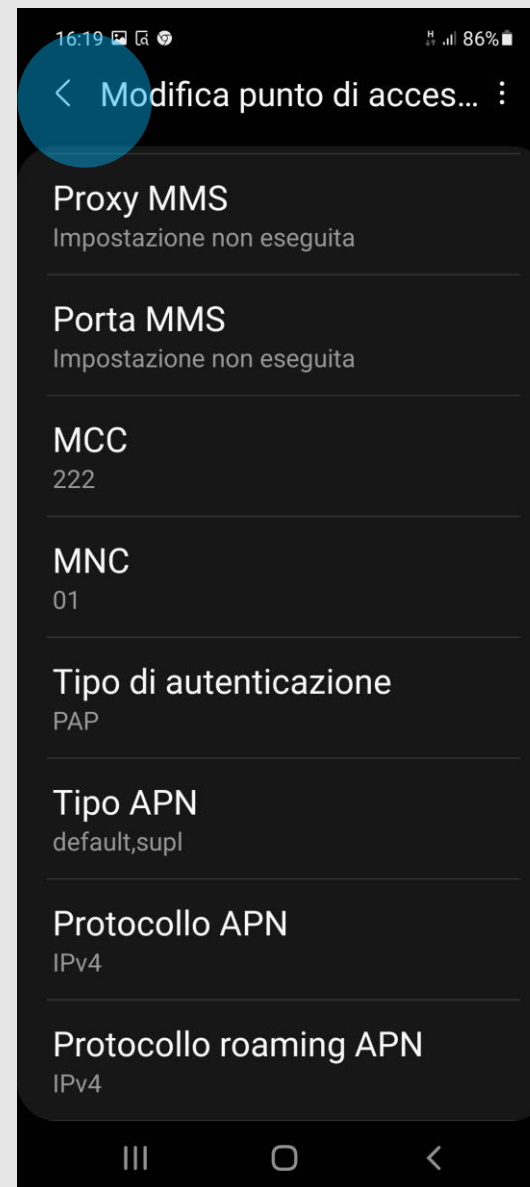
16:19

86%

Modifica punto di acces...

Proxy MMS
Impostazione non eseguita

Porta MMS
Impostazione non eseguita

MCC
222

MNC
01

Tipo di autenticazione
PAP

Tipo APN
default,supl

Protocollo APN
IPv4

Protocollo roaming APN
IPv4